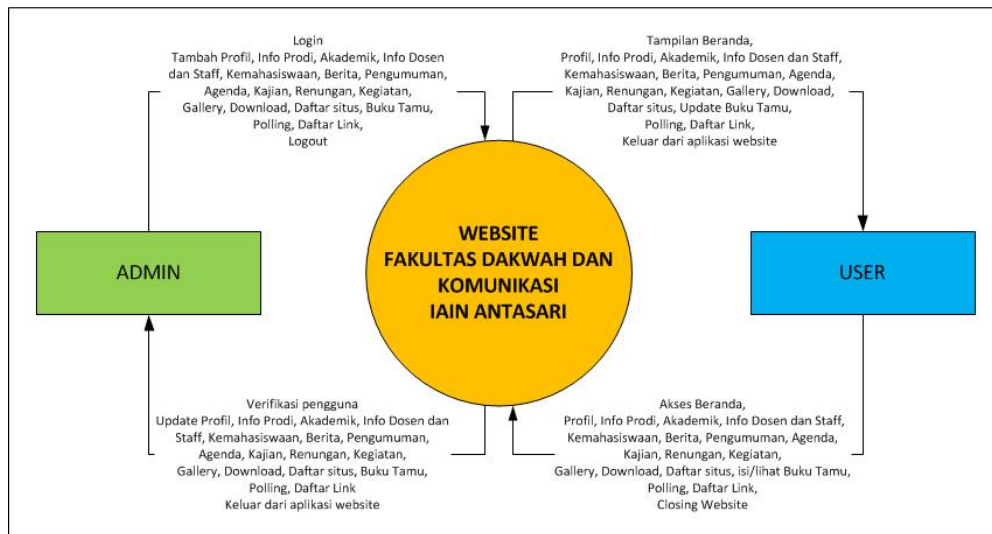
Login
Tambah Profil, Info Prodi, Akademik, Info Dosen dan Staff, Kemahasiswaan, Berita, Pengumuman, Agenda, Kajian, Renungan, Kegiatan, Gallery, Download, Daftar situs, Buku Tamu, Polling, Daftar Link,
Logout

Tampilan Beranda,
Profil, Info Prodi, Akademik, Info Dosen dan Staff, Kemahasiswaan, Berita, Pengumuman, Agenda, Kajian, Renungan, Kegiatan, Gallery, Download, Daftar situs, Update Buku Tamu, Polling, Daftar Link,
Keluar dari aplikasi website

ADMIN

WEBSITE
FAKULTAS DAKWAH DAN KOMUNIKASI
IAIN ANTASARI

USER

Verifikasi pengguna
Update Profil, Info Prodi, Akademik, Info Dosen dan Staff, Kemahasiswaan, Berita, Pengumuman, Agenda, Kajian, Renungan, Kegiatan, Gallery, Download, Daftar situs, Buku Tamu, Polling, Daftar Link
Keluar dari aplikasi website

Akses Beranda,
Profil, Info Prodi, Akademik, Info Dosen dan Staff, Kemahasiswaan, Berita, Pengumuman, Agenda, Kajian, Renungan, Kegiatan, Gallery, Download, Daftar situs, isi/lihat Buku Tamu, Polling, Daftar Link,
Closing Website